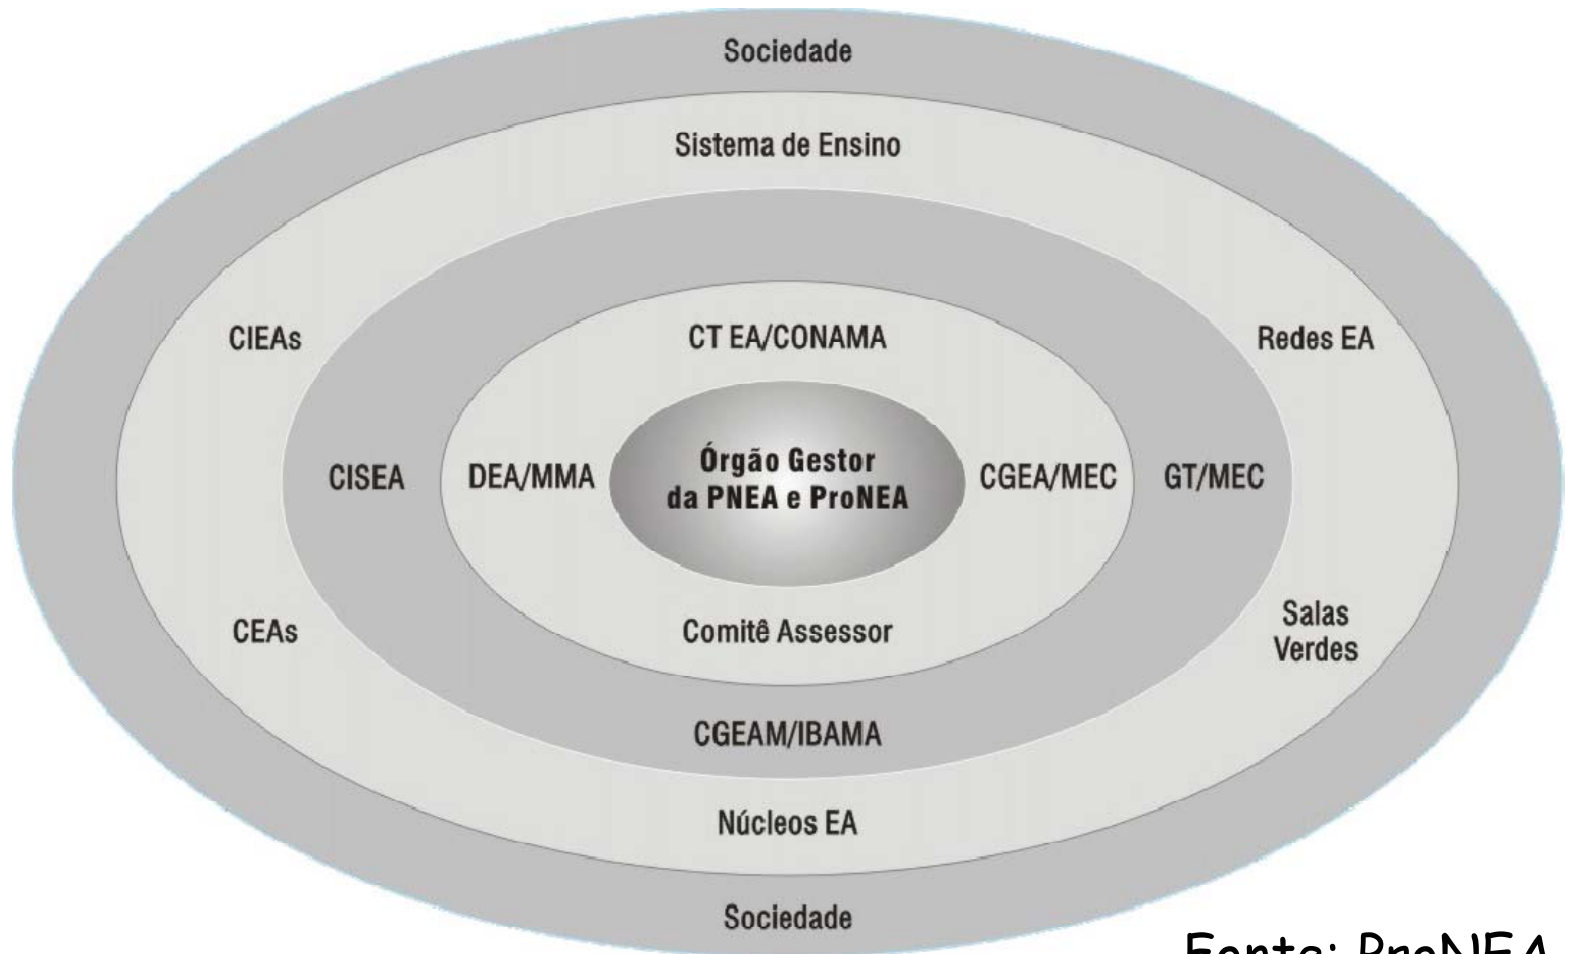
Sociedade

Sistema de Ensino

CIEAs

CT EA/CONAMA

Redes EA

CISEA

DEA/MMA

Órgão Gestor da PNEA e ProNEA

CGEA/MEC

GT/MEC

CEAs

Comitê Assessor

Salas Verdes

CGEAM/IBAMA

Núcleos EA

Sociedade

Fonte: ProNEA